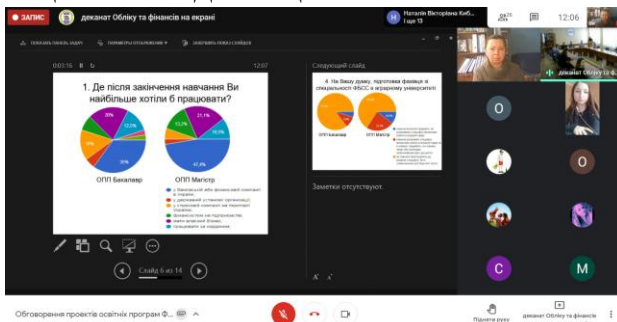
ЗАПИС
деканат Обліку та фінансів на екрані
Наталія Вікторівна Киб...
і ще 13
28
12:06
0:03:16
12:07
1. Де після закінчення навчання Ви найбільше хотіли б працювати?
20%
12,5%
25%
21,1%
10,5%
47,4%
ОПП Бакалавр
ОПП Магістр
Следующий слайд
4. На Вашу думку, підготовка фахівця зі спеціальності ФБСС в аграрному університеті
ОПП Бакалавр
ОПП Магістр
Заметки отсутствуют.
деканат Обліку та фінансів
О
О
О
С
М
Слайд 6 из 14
Обговорення проектів освітніх програм Ф...
Підняти руку
деканат Обліку та фінансів